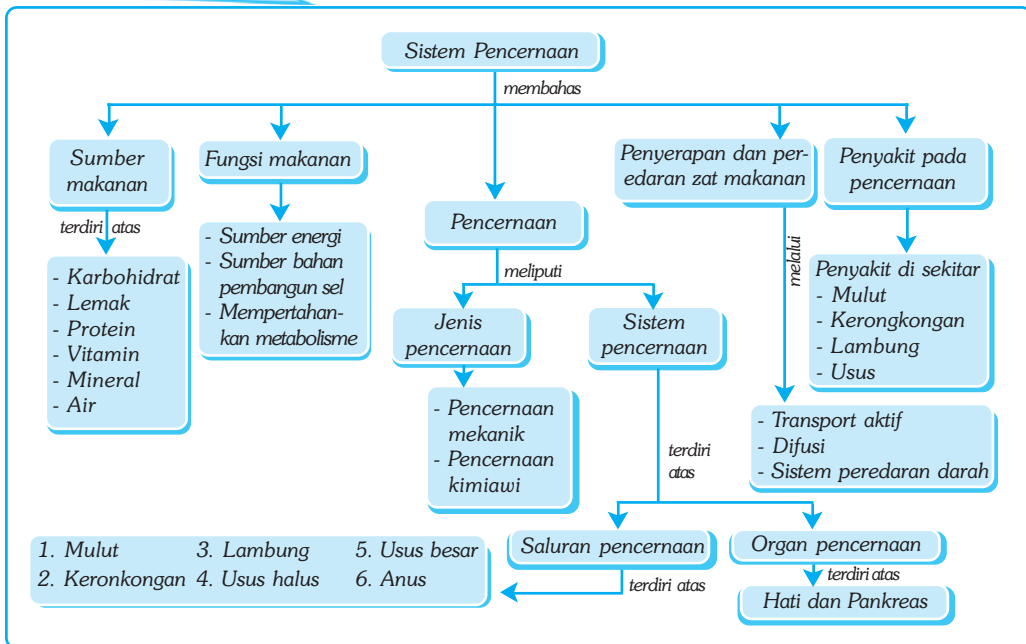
Sistem Pencernaan

membahas

Sumber makanan

terdiri atas

- Karbohidrat
- Lemak
- Protein
- Vitamin
- Mineral
- Air

Fungsi makanan

- Sumber energi
- Sumber bahan pembangun sel
- Mempertahankan metabolisme

Pencernaan

meliputi

Jenis pencernaan

- Pencernaan mekanik
- Pencernaan kimiawi

Sistem pencernaan

terdiri atas

Saluran pencernaan

terdiri atas

1. Mulut
2. Keronkongan
3. Lambung
4. Usus halus
5. Usus besar
6. Anus

Organ pencernaan

terdiri atas

Hati dan Pankreas

Penyerapan dan peredaran zat makanan

melalui

- Transport aktif
- Difusi
- Sistem peredaran darah

Penyakit pada pencernaan

Penyakit di sekitar
- Mulut
- Kerongkongan
- Lambung
- Usus